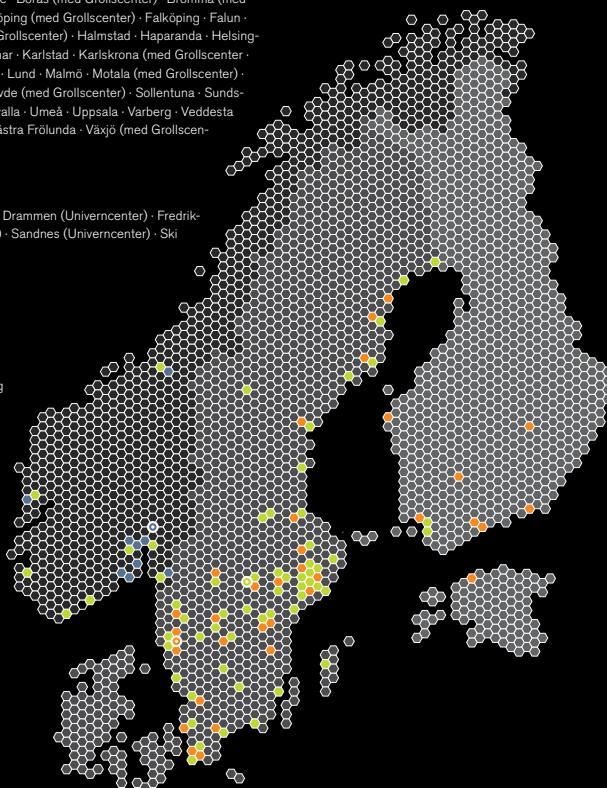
· Borås (med Grollscenter) · Bromma (med
köping (med Grollscenter) · Falköping · Falun ·
Grollscenter) · Halmstad · Haparanda · Helsing-
nar · Karlstad · Karlskrona (med Grollscenter ·
· Lund · Malmö · Motala (med Grollscenter) ·
vde (med Grollscenter) · Sollentuna · Sunds-
valla · Umeå · Uppsala · Varberg · Veddesta
ästra Frölunda · Växjö (med Grollscen-

Drammen (Univerncenter) · Fredrik-
· Sandnes (Univerncenter) · Ski

g